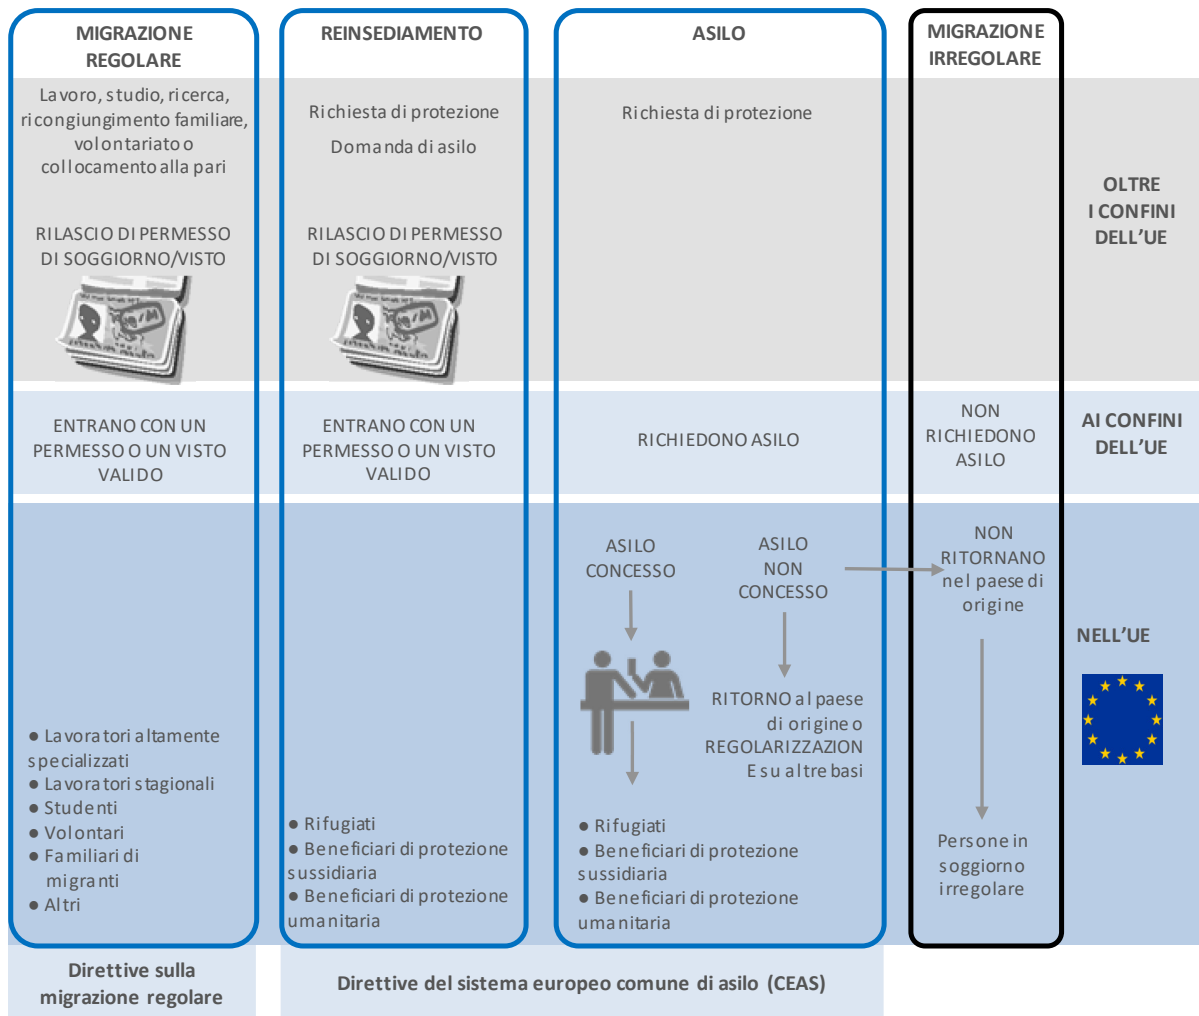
MIGRAZIONE REGOLARE

Lavoro, studio, ricerca, ricongiungimento familiare, volontariato o collocamento alla pari

RILASCIO DI PERMESSO DI SOGGIORNO/VISTO

ENTRANO CON UN PERMESSO O UN VISTO VALIDO

● Lavoratori altamente specializzati
● Lavoratori stagionali
● Studenti
● Volontari
● Familiari di migranti
● Altri

REINSEDIAMENTO

Richiesta di protezione

Domanda di asilo

RILASCIO DI PERMESSO DI SOGGIORNO/VISTO

ENTRANO CON UN PERMESSO O UN VISTO VALIDO

● Rifugiati
● Beneficiari di protezione sussidiaria
● Beneficiari di protezione umanitaria

ASILO

Richiesta di protezione

RICHIEDONO ASILO

ASILO CONCESSO

ASILO NON CONCESSO

RITORNO al paese di origine o REGOLARIZZAZIONE su altre basi

● Rifugiati
● Beneficiari di protezione sussidiaria
● Beneficiari di protezione umanitaria

MIGRAZIONE IRREGOLARE

NON RICHIEDONO ASILO

NON RITORNANO nel paese di origine

Persone in soggiorno irregolare

OLTRE I CONFINI DELL'UE

AI CONFINI DELL'UE

NELL'UE

Direttive sulla migrazione regolare

Direttive del sistema europeo comune di asilo (CEAS)